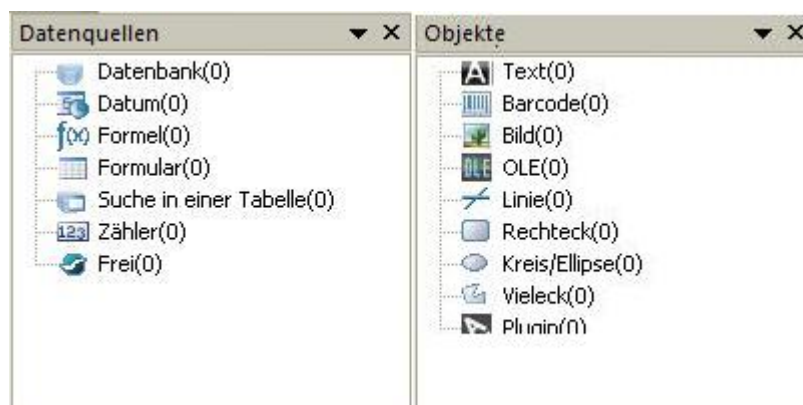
Datenquellen

Datenbank(0)
Datum(0)
Formel(0)
Formular(0)
Suche in einer Tabelle(0)
Zähler(0)
Frei(0)

Objekte

Text(0)
Barcode(0)
Bild(0)
OLE(0)
Linie(0)
Rechteck(0)
Kreis/Ellipse(0)
Vieleck(0)
Plugin(0)